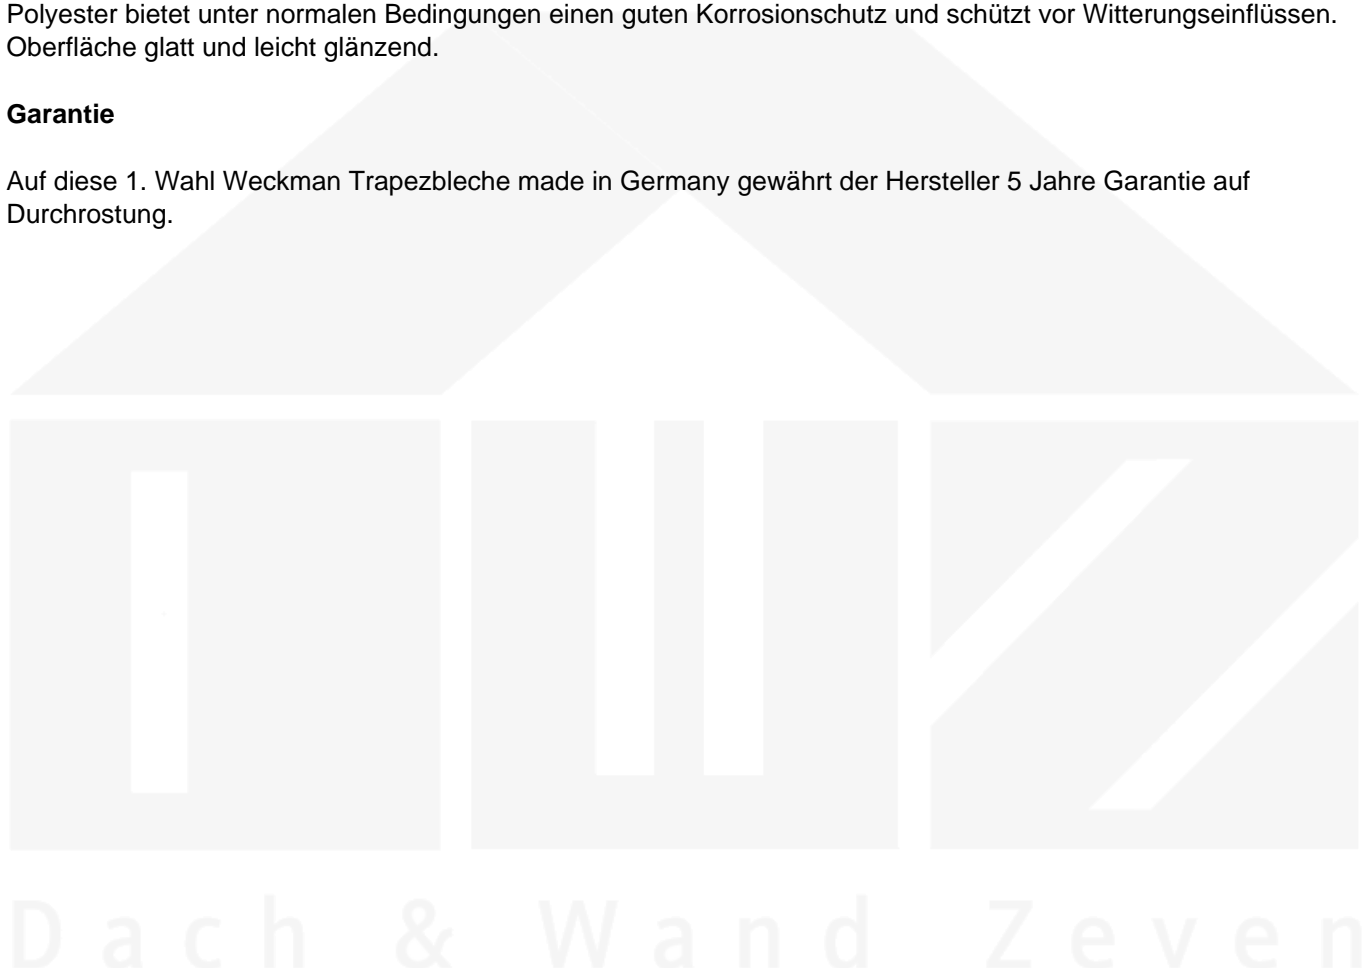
Polyester bietet unter normalen Bedingungen einen guten Korrosionschutz und schützt vor Witterungseinflüssen. Oberfläche glatt und leicht glänzend.

**Garantie**

Auf diese 1. Wahl Weckman Trapezbleche made in Germany gewährt der Hersteller 5 Jahre Garantie auf Durchrostung.

Dach & Wand Zeven